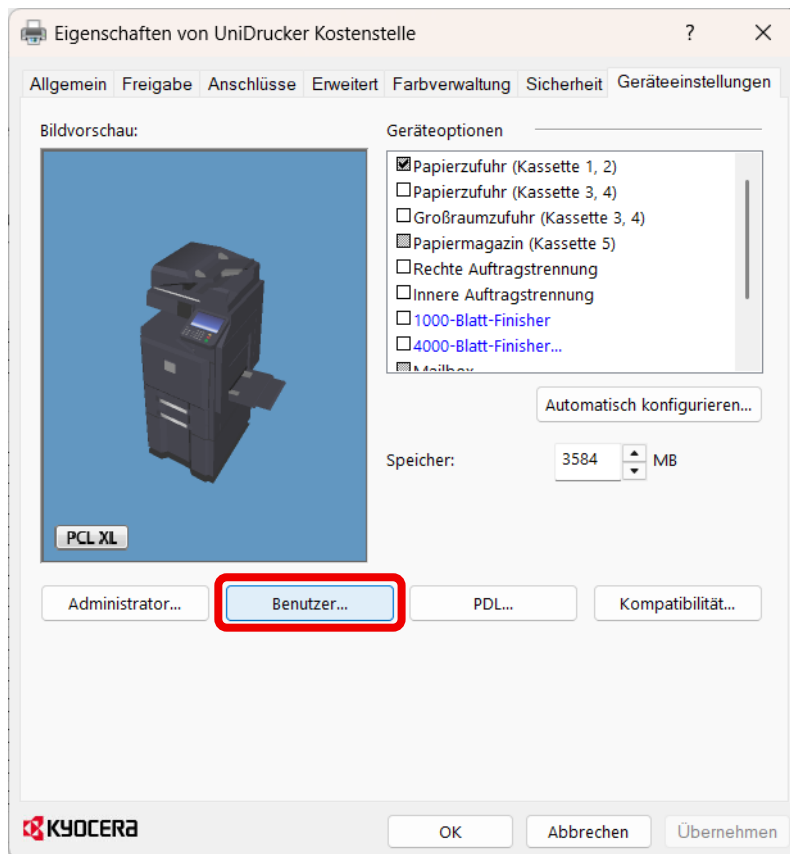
Eigenschaften von UniDrucker Kostenstelle

?

×

Allgemein | Freigabe | Anschlüsse | Erweitert | Farbverwaltung | Sicherheit | Geräteeinstellungen

Bildvorschau:

PCL XL

Geräteoptionen

☑ Papierzufuhr (Kassette 1, 2)
☐ Papierzufuhr (Kassette 3, 4)
☐ Großraumzufuhr (Kassette 3, 4)
Papiermagazin (Kassette 5)
☐ Rechte Auftragstrennung
☐ Innere Auftragstrennung
☐ 1000-Blatt-Finisher
☐ 4000-Blatt-Finisher...
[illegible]

Automatisch konfigurieren...

Speicher: 3584 MB

Administrator...

Benutzer...

PDL...

Kompatibilität...

KYOCERA

OK

Abbrechen

Übernehmen